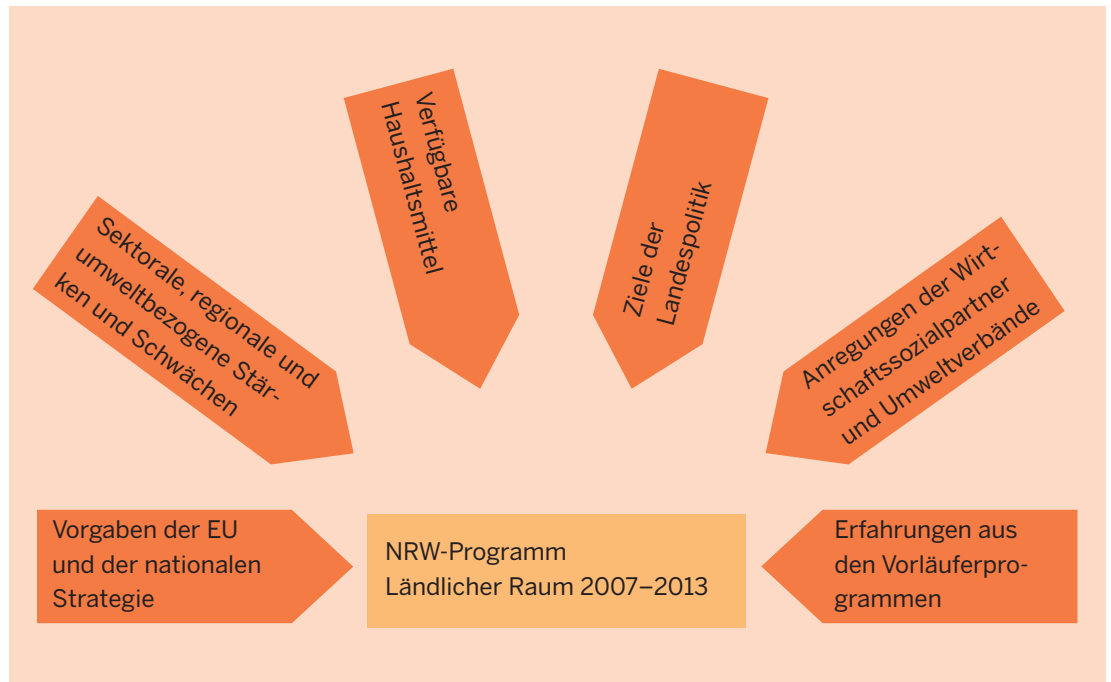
Sektorale, regionale und umweltbezogene Stärken und Schwächen

Verfügbare Haushaltsmittel

Ziele der Landespolitik

Anregungen der Wirtschaftssozialpartner und Umweltverbände

Vorgaben der EU und der nationalen Strategie

NRW-Programm Ländlicher Raum 2007–2013

Erfahrungen aus den Vorläuferprogrammen